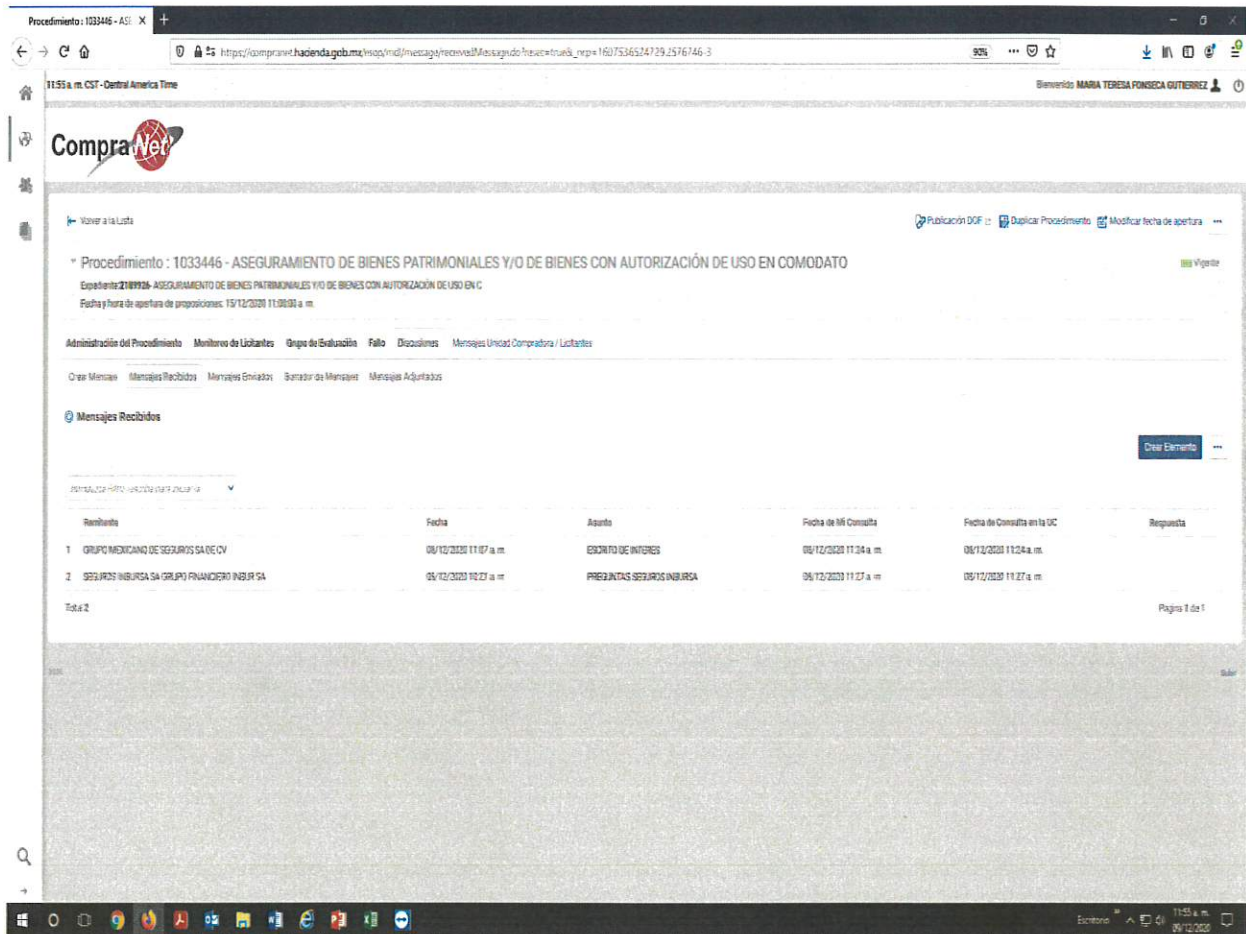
Procedimiento : 1033446 - ASE ×

https://compranet.hacienda.gob.mx/esop/midl/message/receivedMessage.do?reset=true&_ncp=1607536524729.2576746-3

90%

11:55 a. m. CST - Central America Time

Bienvenido MARIA TERESA FONSECA GUTIERREZ

CompraNet

Volver a la Lista

Publicación DOF  Duplicar Procedimiento  Modificar fecha de apertura ···

Procedimiento : 1033446 - ASEGURAMIENTO DE BIENES PATRIMONIALES Y/O DE BIENES CON AUTORIZACIÓN DE USO EN COMODATO

Vigente

Expediente:2189926- ASEGURAMIENTO DE BIENES PATRIMONIALES Y/O DE BIENES CON AUTORIZACIÓN DE USO EN C

Fecha y hora de apertura de proposiciones: 15/12/2020 11:00:00 a. m.

Administración del Procedimiento  Monitoreo de Licitantes  Grupo de Evaluación  Fallo  Discusiones  Mensajes Unidad Compradora / Licitantes

Crear Mensaje  Mensajes Recibidos  Mensajes Enviados  Borrador de Mensajes  Mensajes Adjuntados

Mensajes Recibidos

Crear Elemento ···

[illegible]

| | Remitente | Fecha | Asunto | Fecha de Mi Consulta | Fecha de Consulta en la UC | Respuesta |
|---|---|---|---|---|---|---|
| 1 | GRUPO MEXICANO DE SEGUROS SA DE CV | 08/12/2020 11:07 a. m. | ESCRITO DE INTERES | 09/12/2020 11:34 a. m. | 08/12/2020 11:24 a. m. | |
| 2 | SEGUROS INBURSA SA GRUPO FINANCIERO INBURSA | 05/12/2020 10:27 a. m. | PREGUNTAS SEGUROS INBURSA | 09/12/2020 11:27 a. m. | 08/12/2020 11:27 a. m. | |

Total 2

Pagina 1 de 1

Subir

Escritorio  11:55 a. m. 09/12/2020